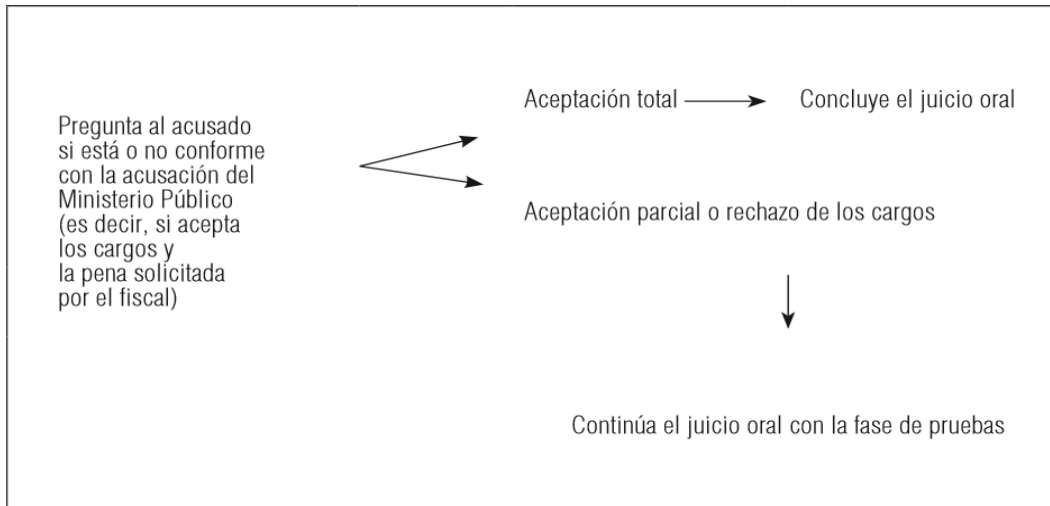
Pregunta al acusado si está o no conforme con la acusación del Ministerio Público (es decir, si acepta los cargos y la pena solicitada por el fiscal)

Aceptación total

Concluye el juicio oral

Aceptación parcial o rechazo de los cargos

Continúa el juicio oral con la fase de pruebas